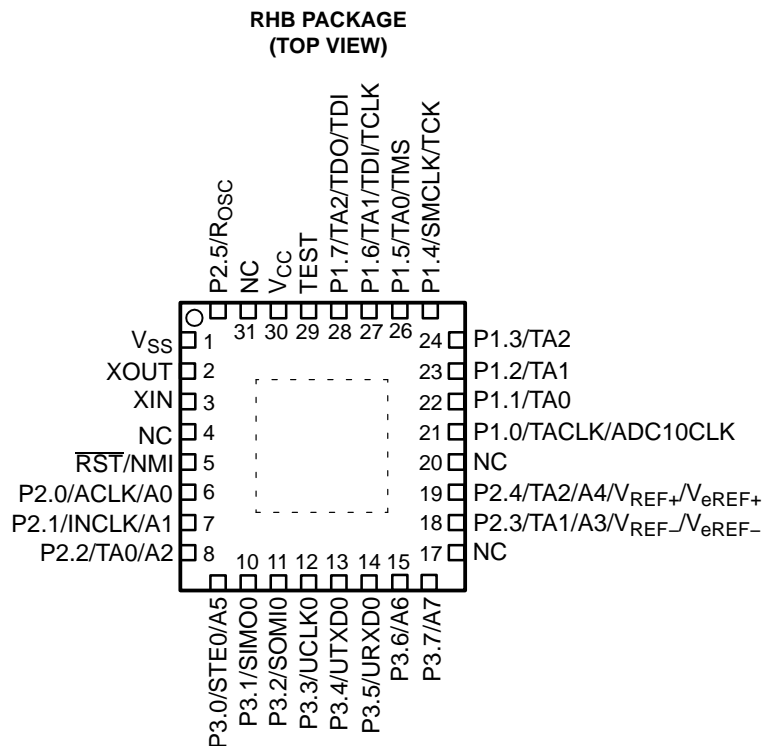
RHB PACKAGE
(TOP VIEW)

P2.5/R$_{OSC}$
NC
V$_{CC}$
TEST
P1.7/TA2/TDO/TDI
P1.6/TA1/TDI/TCLK
P1.5/TA0/TMS
P1.4/SMCLK/TCK

31 30 29 28 27 26

V$_{SS}$ 1
XOUT 2
XIN 3
NC 4
$\overline{RST}$/NMI 5
P2.0/ACLK/A0 6
P2.1/INCLK/A1 7
P2.2/TA0/A2 8

24 P1.3/TA2
23 P1.2/TA1
22 P1.1/TA0
21 P1.0/TACLK/ADC10CLK
20 NC
19 P2.4/TA2/A4/V$_{REF+}$/V$_{eREF+}$
18 P2.3/TA1/A3/V$_{REF-}$/V$_{eREF-}$
17 NC

10 11 12 13 14 15

P3.0/STE0/A5
P3.1/SIMO0
P3.2/SOMI0
P3.3/UCLK0
P3.4/UTXD0
P3.5/URXD0
P3.6/A6
P3.7/A7